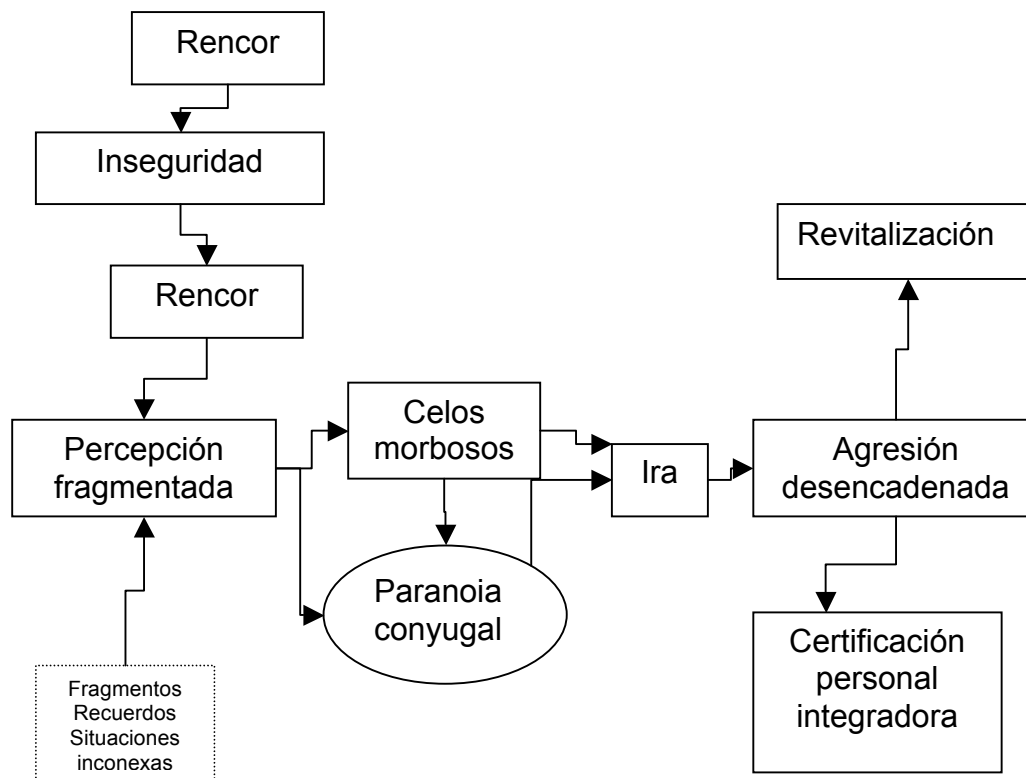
Rencor

Inseguridad

Rencor

Percepción fragmentada

Fragmentos
Recuerdos
Situaciones
inconexas

Celos morbosos

Paranoia conyugal

Ira

Revitalización

Agresión desencadenada

Certificación personal integradora